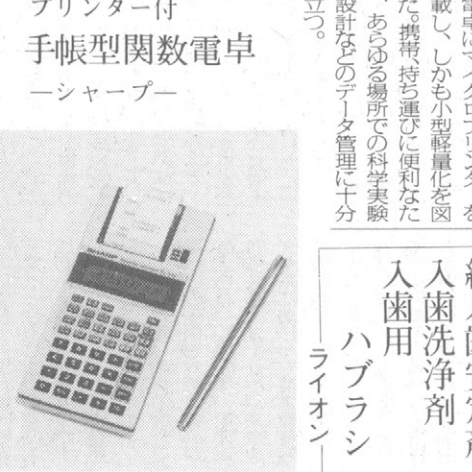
プリンター付
手帳型関数電卓
—シャープ—

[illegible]電卓にマイクロプリンターを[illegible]載し、しかも小型軽量化を図った。携帯、持ち運びに便利なため、あらゆる場所での科学実験や設計などのデータ管理に十分役立つ。

入歯洗浄剤
入歯用
ハブラシ
—ライオン—